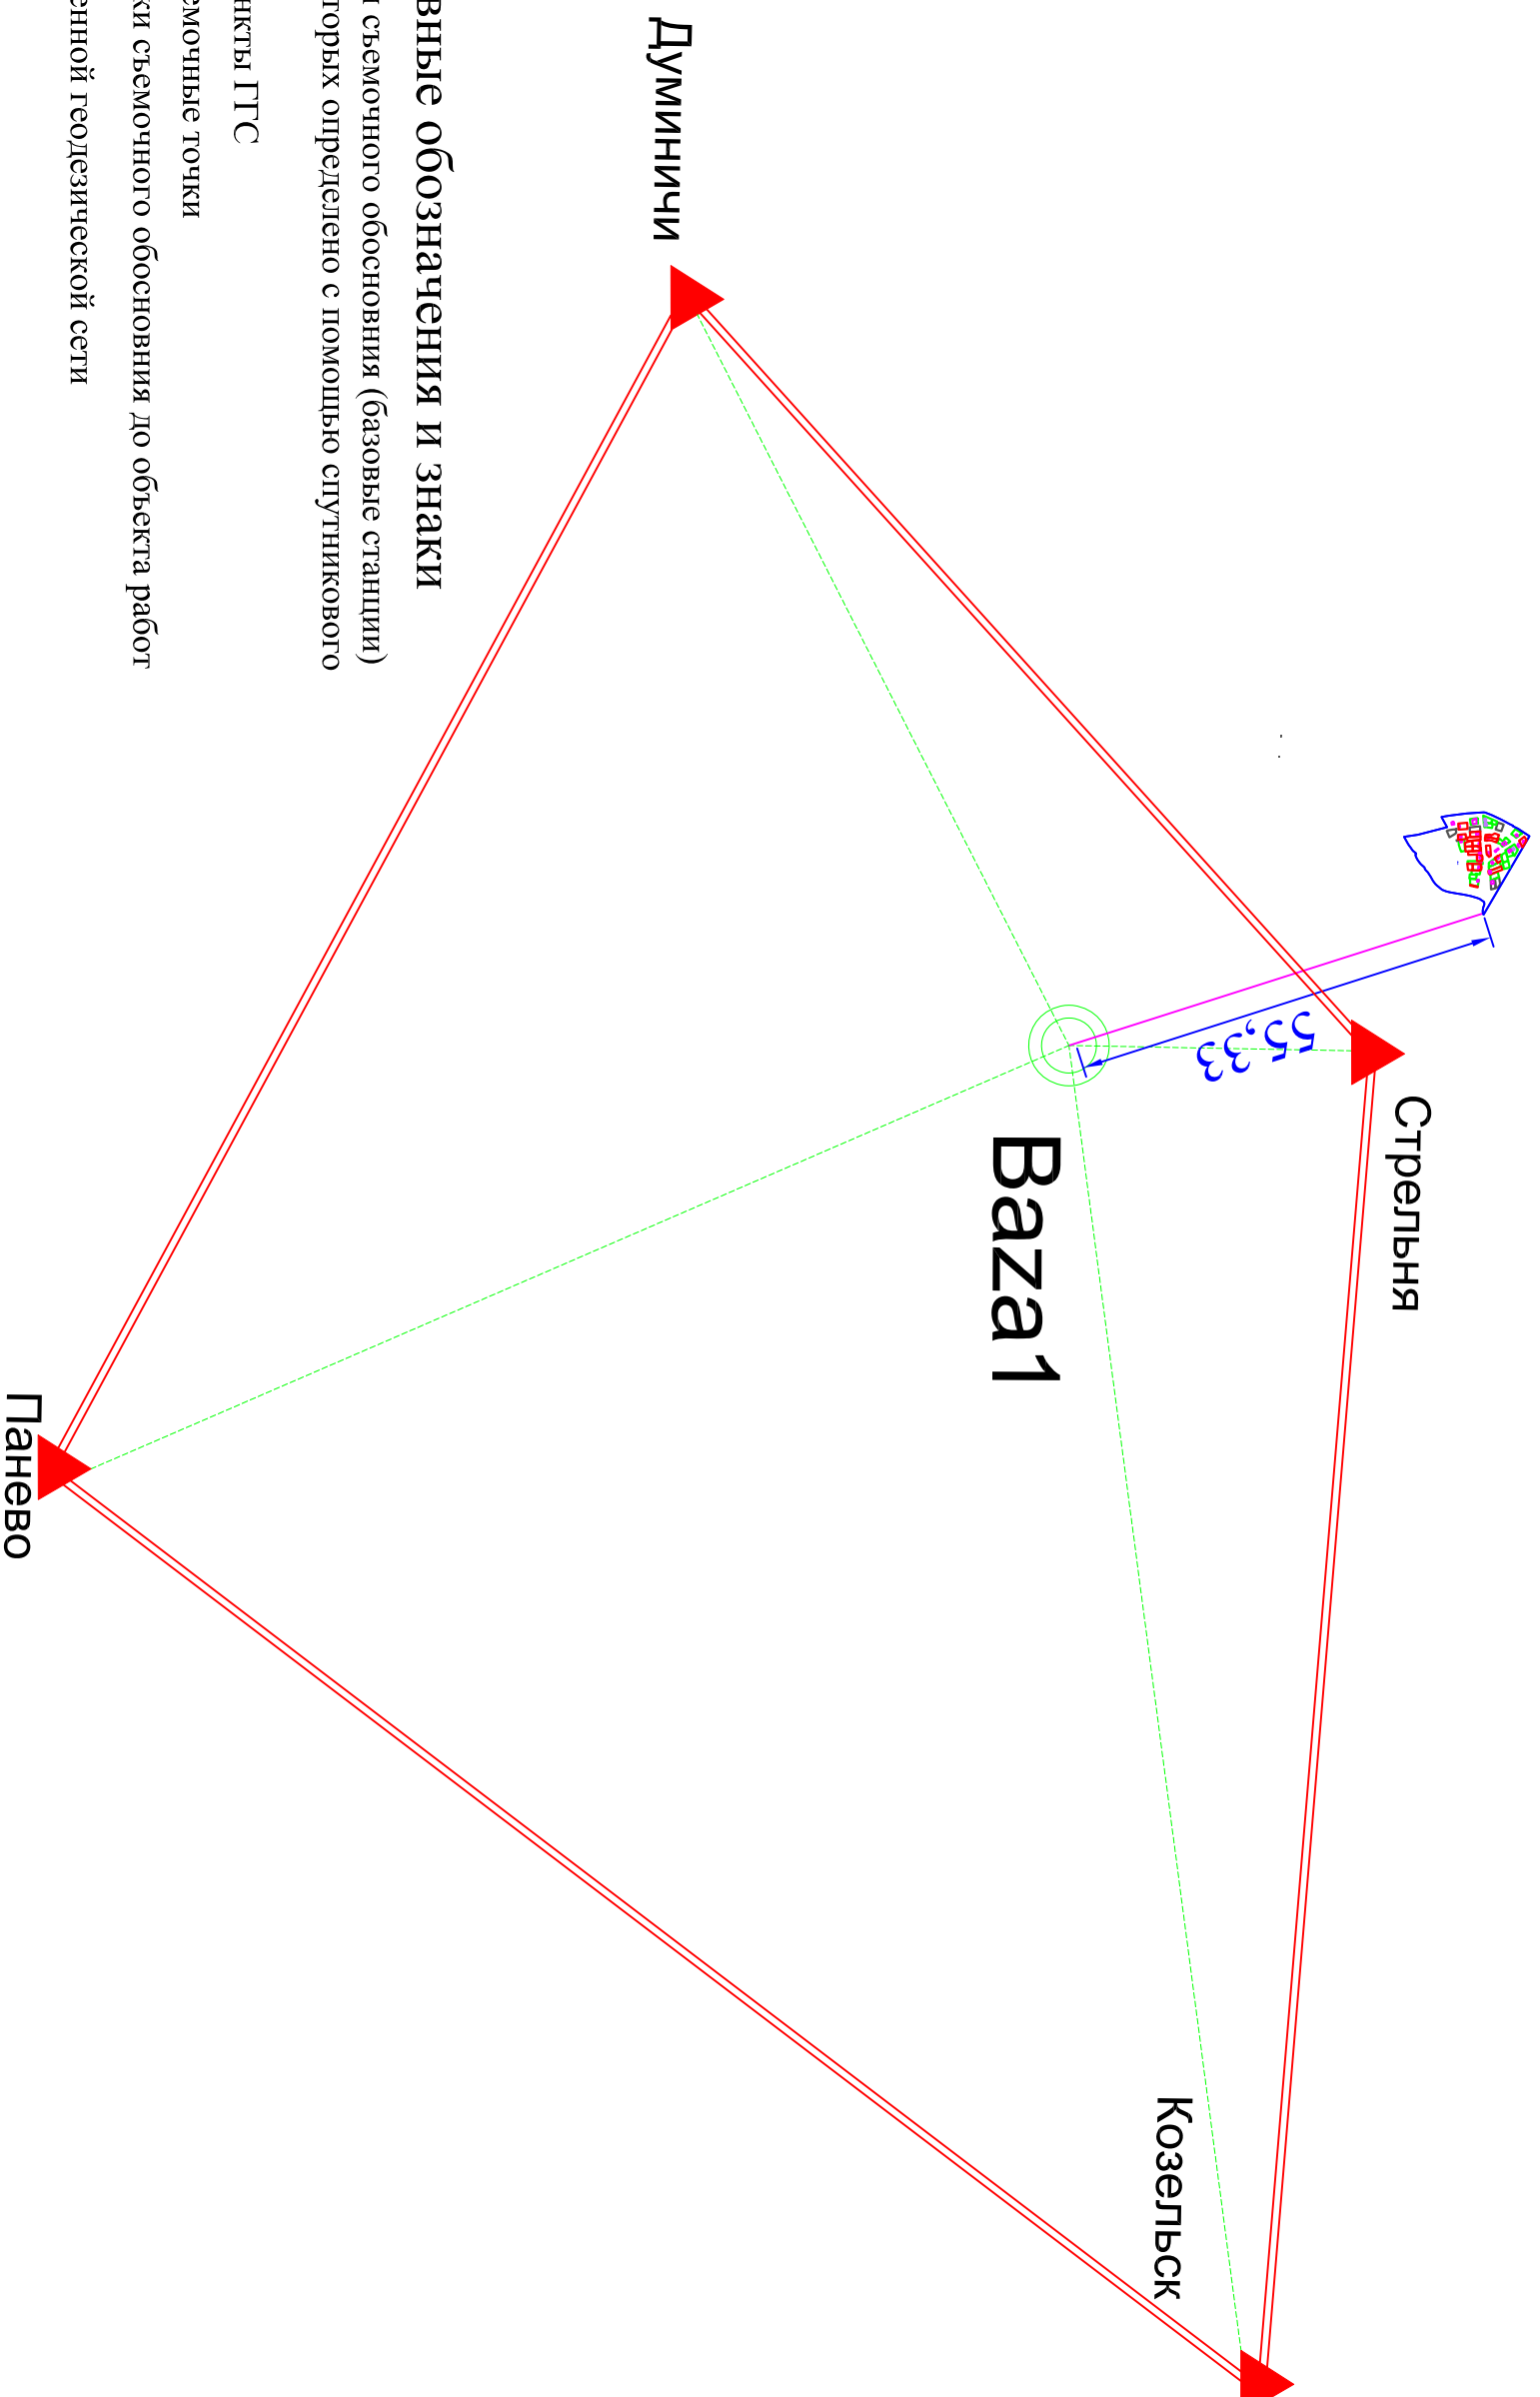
вные обозначения и знаки
і съемочного обоснования (базовые станции)
торых определено с помощью спутникового
нкты ГГС
емочные точки
ки съемочного обоснования до объекта работ
енной геодезической сети

Думиничи

Стрельня

Baza1

55,33

Панево

Козельск